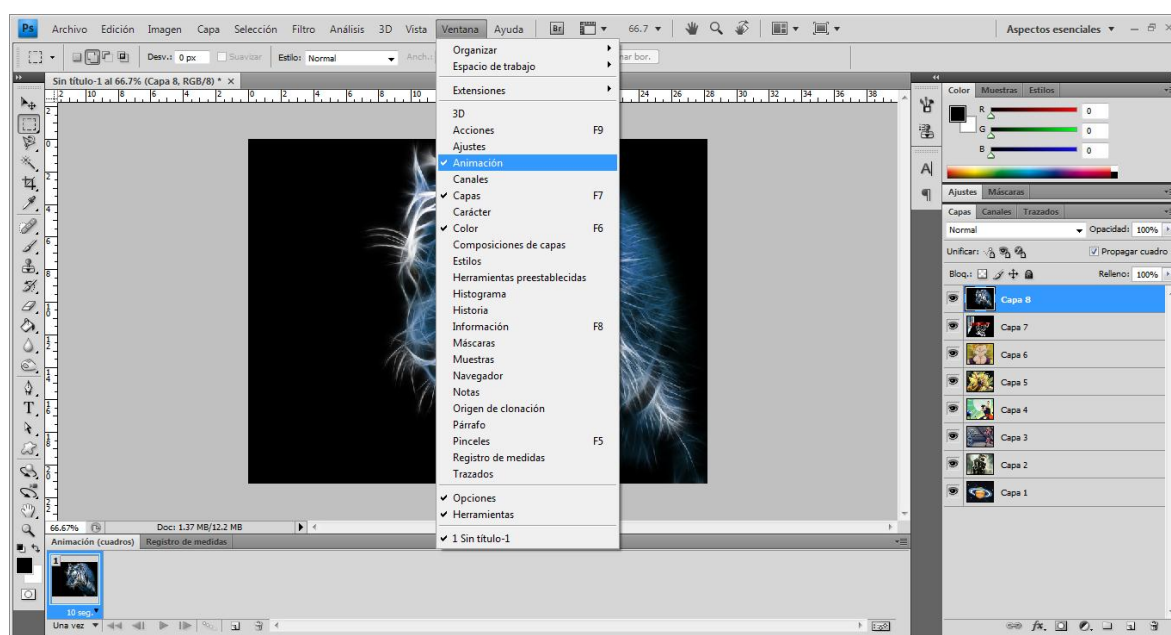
Ps Archivo Edición Imagen Capa Selección Filtro Análisis 3D Vista Ventana Ayuda Br 66.7 Aspectos esenciales

Desv.: 0 px Suavizar Estilo: Normal Anch.: har bor.

Sin título-1 al 66.7% (Capa 8, RGB/8) * ×

Organizar
Espacio de trabajo
Extensiones
3D
Acciones F9
Ajustes
✓ Animación
Canales
✓ Capas F7
Carácter
✓ Color F6
Composiciones de capas
Estilos
Herramientas preestablecidas
Histograma
Historia
Información F8
Máscaras
Muestras
Navegador
Notas
Origen de clonación
Párrafo
Pinceles F5
Registro de medidas
Trazados
✓ Opciones
✓ Herramientas
✓ 1 Sin título-1

66.67% Doc: 1.37 MB/12.2 MB

Animación (cuadros) Registro de medidas

1
10 seg.
Una vez

Color Muestras Estilos
R 0
G 0
B 0

Ajustes Máscaras
Capas Canales Trazados
Normal Opacidad: 100%
Unificar: Propagar cuadro
Bloq.: Relleno: 100%
Capa 8
Capa 7
Capa 6
Capa 5
Capa 4
Capa 3
Capa 2
Capa 1